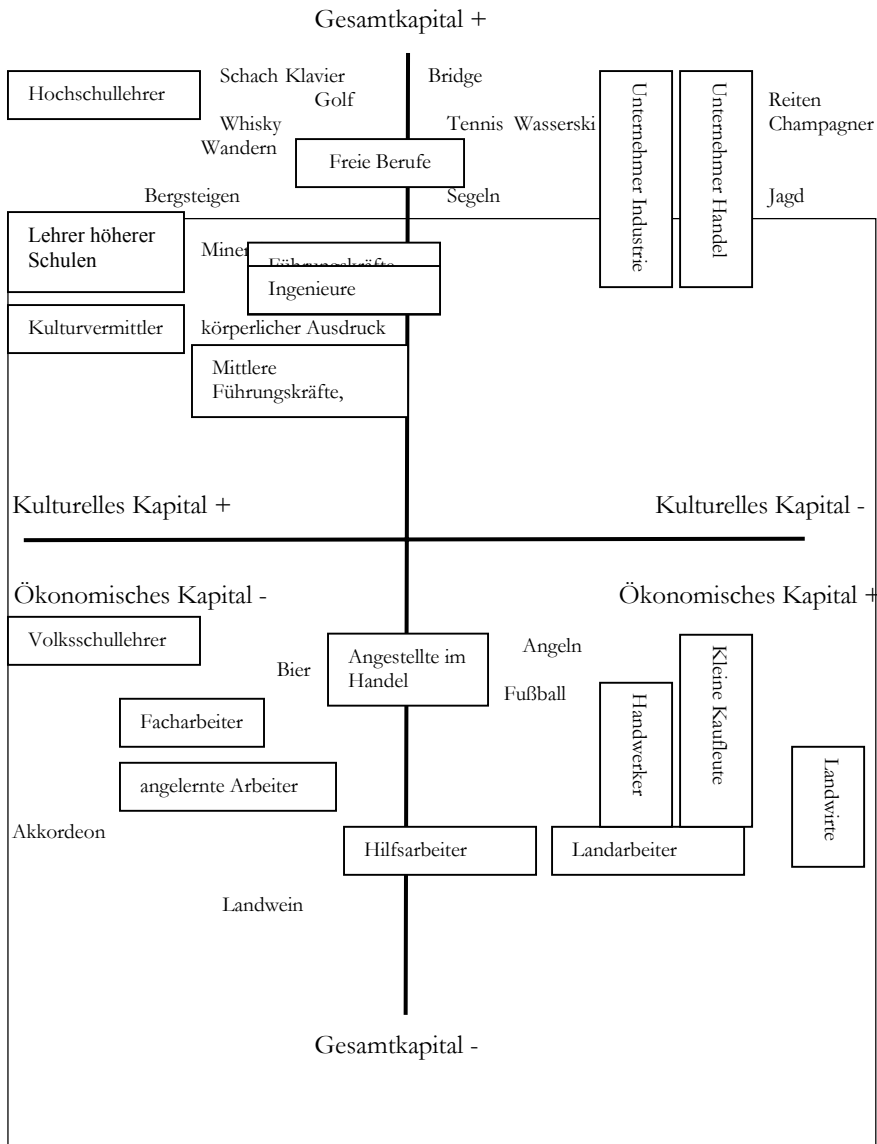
Gesamtkapital +

Hochschullehrer

Schach Klavier

Golf

Bridge

Whisky

Wandern

Tennis Wasserski

Freie Berufe

Unternehmer Industrie

Unternehmer Handel

Reiten

Champagner

Bergsteigen

Segeln

Jagd

Lehrer höherer Schulen

Miner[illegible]

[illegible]

Ingenieure

Kulturvermittler

körperlicher Ausdruck

Mittlere Führungskräfte,

Kulturelles Kapital +

Kulturelles Kapital -

Ökonomisches Kapital -

Ökonomisches Kapital +

Volksschullehrer

Bier

Angestellte im Handel

Angeln

Fußball

Kleine Kaufleute

Handwerker

Facharbeiter

Landwirte

angelernte Arbeiter

Akkordeon

Hilfsarbeiter

Landarbeiter

Landwein

Gesamtkapital -